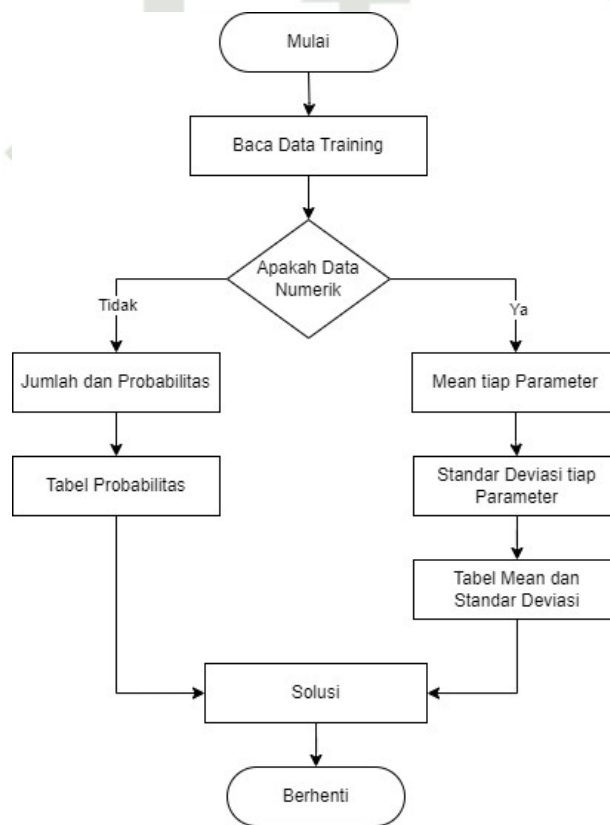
Mulai

Baca Data Training

Apakah Data Numerik

Tidak

Ya

Jumlah dan Probabilitas

Tabel Probabilitas

Mean tiap Parameter

Standar Deviasi tiap Parameter

Tabel Mean dan Standar Deviasi

Solusi

Berhenti